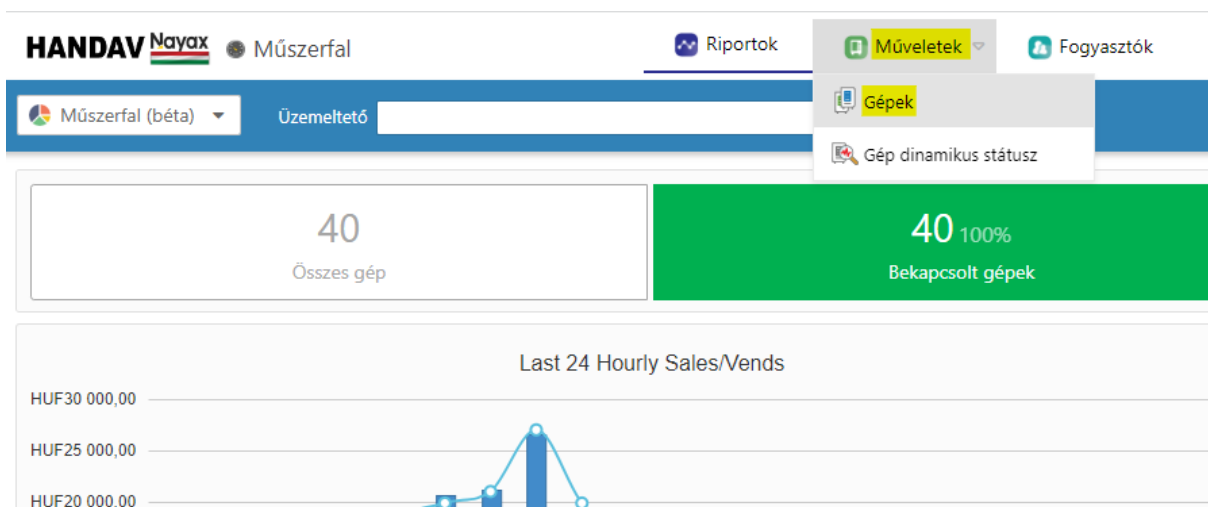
HANDAV Nayax Műszerfal

Riportok Műveletek Fogyasztók

Műszerfal (béta) Üzemeltető

Gépek

Gép dinamikus státusz

40
Összes gép

40 100%
Bekapcsolt gépek

Last 24 Hourly Sales/Vends

HUF30 000,00
HUF25 000,00
HUF20 000,00